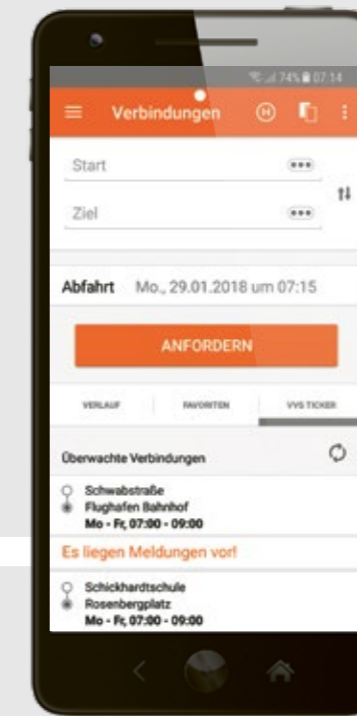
74% 07:14

Verbindungen

Start

Ziel

Abfahrt Mo., 29.01.2018 um 07:15

ANFORDERN

VERLAUF

FAVORITEN

VVS TICKER

Überwachte Verbindungen

Schwabstraße
Flughafen Bahnhof
Mo - Fr, 07:00 - 09:00

Es liegen Meldungen vor!

Schickhardtschule
Rosenbergplatz
Mo - Fr, 07:00 - 09:00